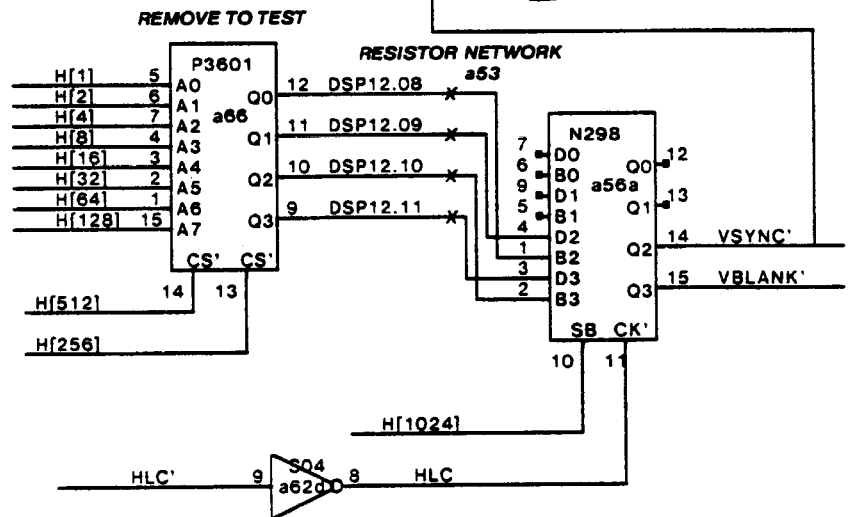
REMOVE TO TEST

RESISTOR NETWORK
a53

P3601
a66

H[1] 5 A0
H[2] 6 A1
H[4] 7 A2
H[8] 4 A3
H[16] 3 A4
H[32] 2 A5
H[64] 1 A6
H[128] 15 A7

CS' CS'
H[512] 14
H[256] 13

Q0 12 DSP12.08
Q1 11 DSP12.09
Q2 10 DSP12.10
Q3 9 DSP12.11

N298
a56a

7 D0
6 B0
9 D1
5 B1
4 D2
1 B2
3 D3
2 B3

Q0 12
Q1 13
Q2 14 VSYNC'
Q3 15 VBLANK'

SB CK'
10 11

H[1024]

HLC' 9 S04 a62d 8 HLC